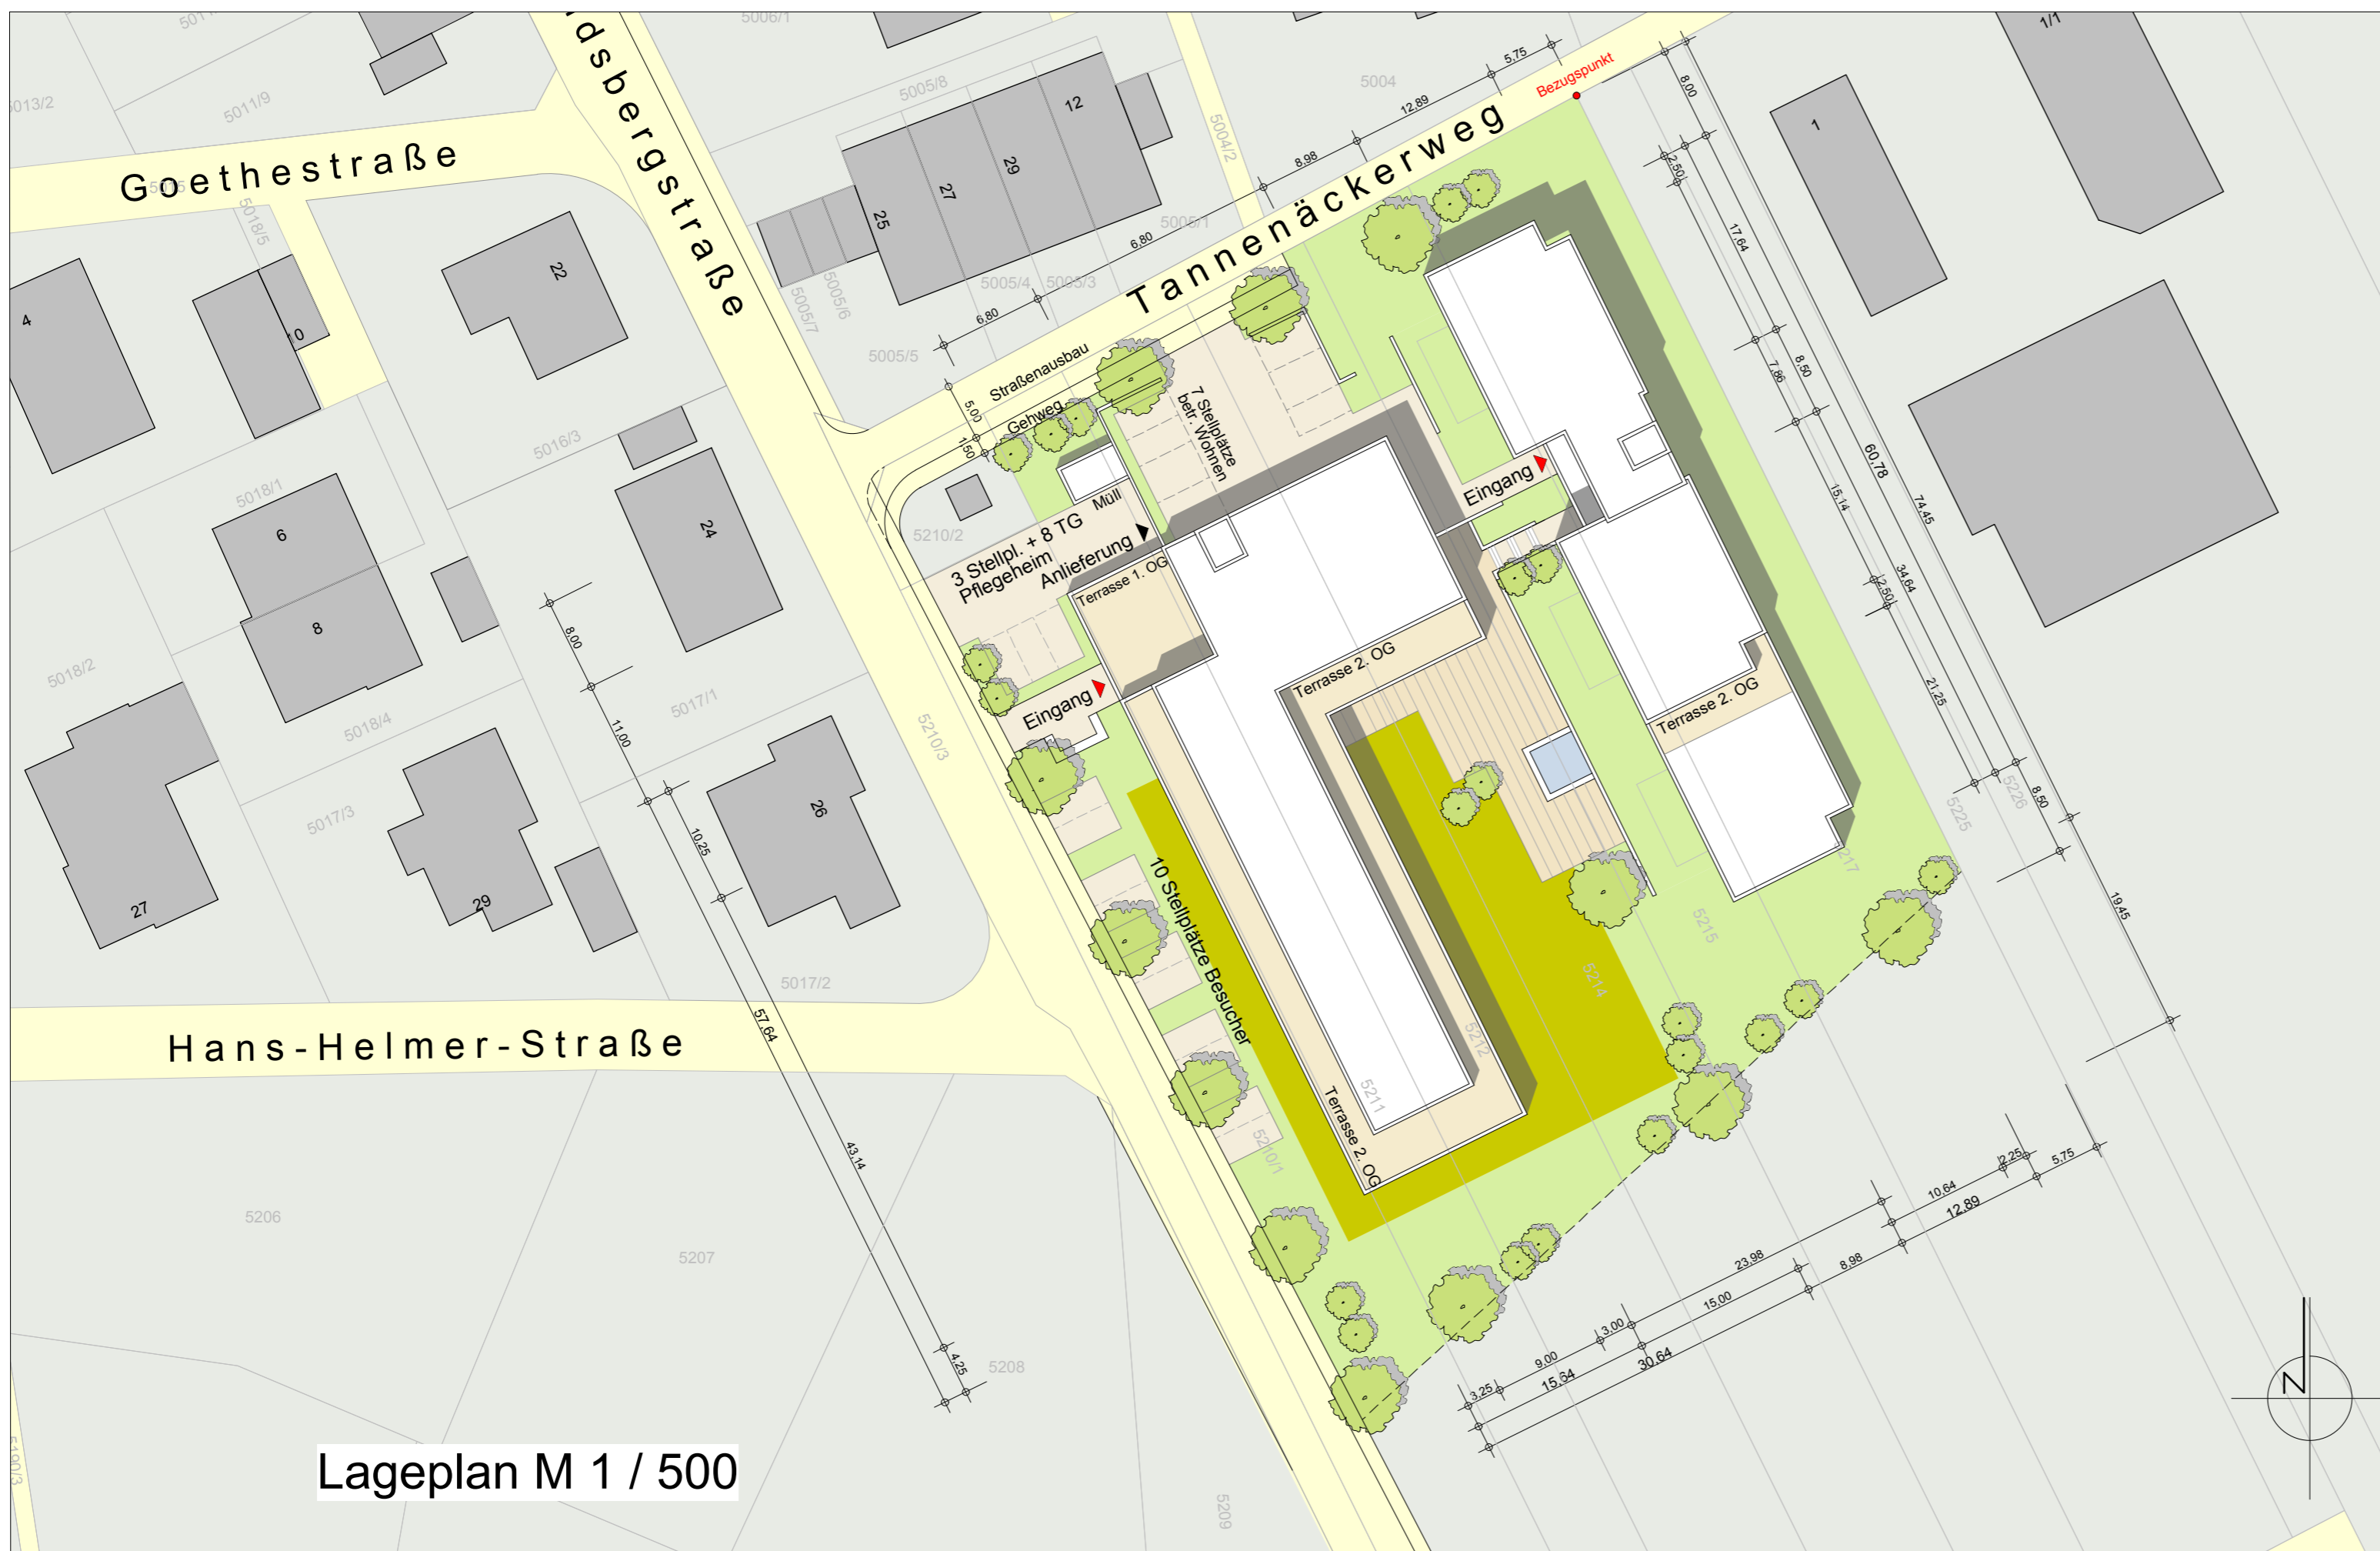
Goethestraße

dsbergstraße

Tannenäckerweg

Hans-Helmer-Straße

Bezugspunkt

5.75
12.89
8.98
6.80
6.80
8.00
2.50
17.64
7.86
8.50
60.78
74.45
15.14
34.64
2.50
21.25
8.50
19.45
5.00
1.50
8.00
11.00
10.25
57.64
43.14
4.25
3.25
9.00
15.64
3.00
15.00
30.64
23.98
8.98
10.64
12.89
2.25
5.75

5004
5004/2
5005/8
5005/1
5005/4
5005/3
5005/5
5005/6
5005/7
5006/1
5011/9
5013/2
5018/5
5016/3
5018/1
5018/2
5018/4
5017/1
5017/3
5017/2
5210/2
5210/3
5210/1
5206
5207
5208
5209
5211
5212
5214
5215
5217
5225
5226
1/1

12
29
27
25
22
10
4
6
8
24
26
27
29
1

Straßenausbau
Gehweg
7 Stellplätze betr. Wohnen
Müll
3 Stellpl. + 8 TG Pflegeheim
Anlieferung
Terrasse 1. OG
Eingang
Eingang
Terrasse 2. OG
Terrasse 2. OG
Terrasse 2. OG
10 Stellplätze Besucher

N

Lageplan M 1 / 500